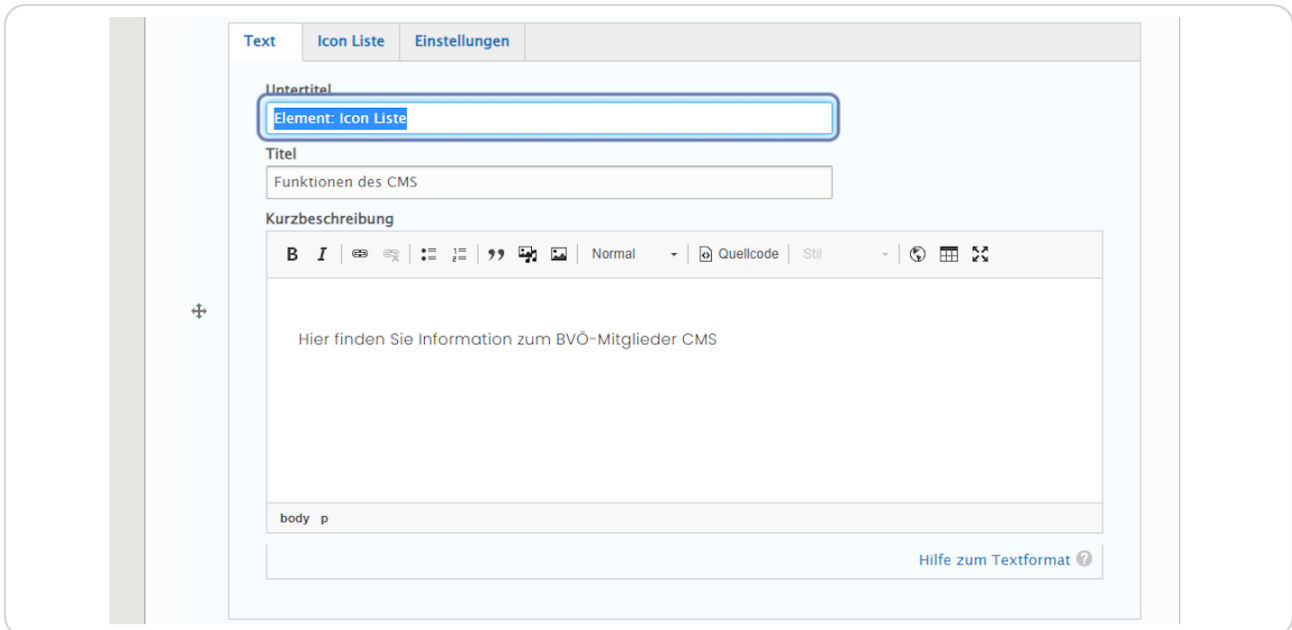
Text Icon Liste Einstellungen

Untertitel
Element: Icon Liste

Titel
Funktionen des CMS

Kurzbeschreibung

B I Normal Quellcode Stil

Hier finden Sie Information zum BVÖ-Mitglieder CMS

body p

Hilfe zum Textformat